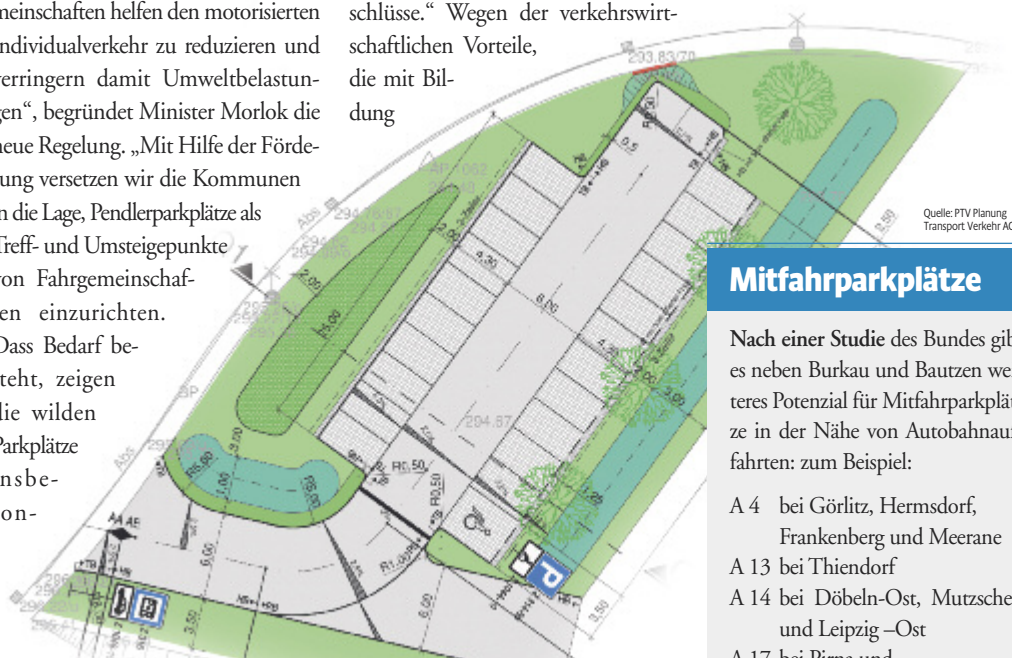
meinschaften helfen den motorisierten Individualverkehr zu reduzieren und verringern damit Umweltbelastungen", begründet Minister Morlok die neue Regelung. „Mit Hilfe der Förderung versetzen wir die Kommunen in die Lage, Pendlerparkplätze als Treff- und Umsteigepunkte von Fahrgemeinschaften einzurichten. Dass Bedarf besteht, zeigen die wilden Parkplätze insbeson-

schlüsse." Wegen der verkehrswirtschaftlichen Vorteile, die mit Bildung

203,83/70

294,87

6,70

6,00

3,50

3,60

2,50

R5,00

R0,50

Quelle: PTV Planung Transport Verkehr AG

Mitfahrparkplätze

Nach einer Studie des Bundes gibt es neben Burkau und Bautzen weiteres Potenzial für Mitfahrparkplätze in der Nähe von Autobahnauffahrten: zum Beispiel:

A 4 bei Görlitz, Hermsdorf, Frankenberg und Meerane
A 13 bei Thiendorf
A 14 bei Döbeln-Ost, Mutzschen und Leipzig –Ost
A 17 bei Pirna und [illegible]